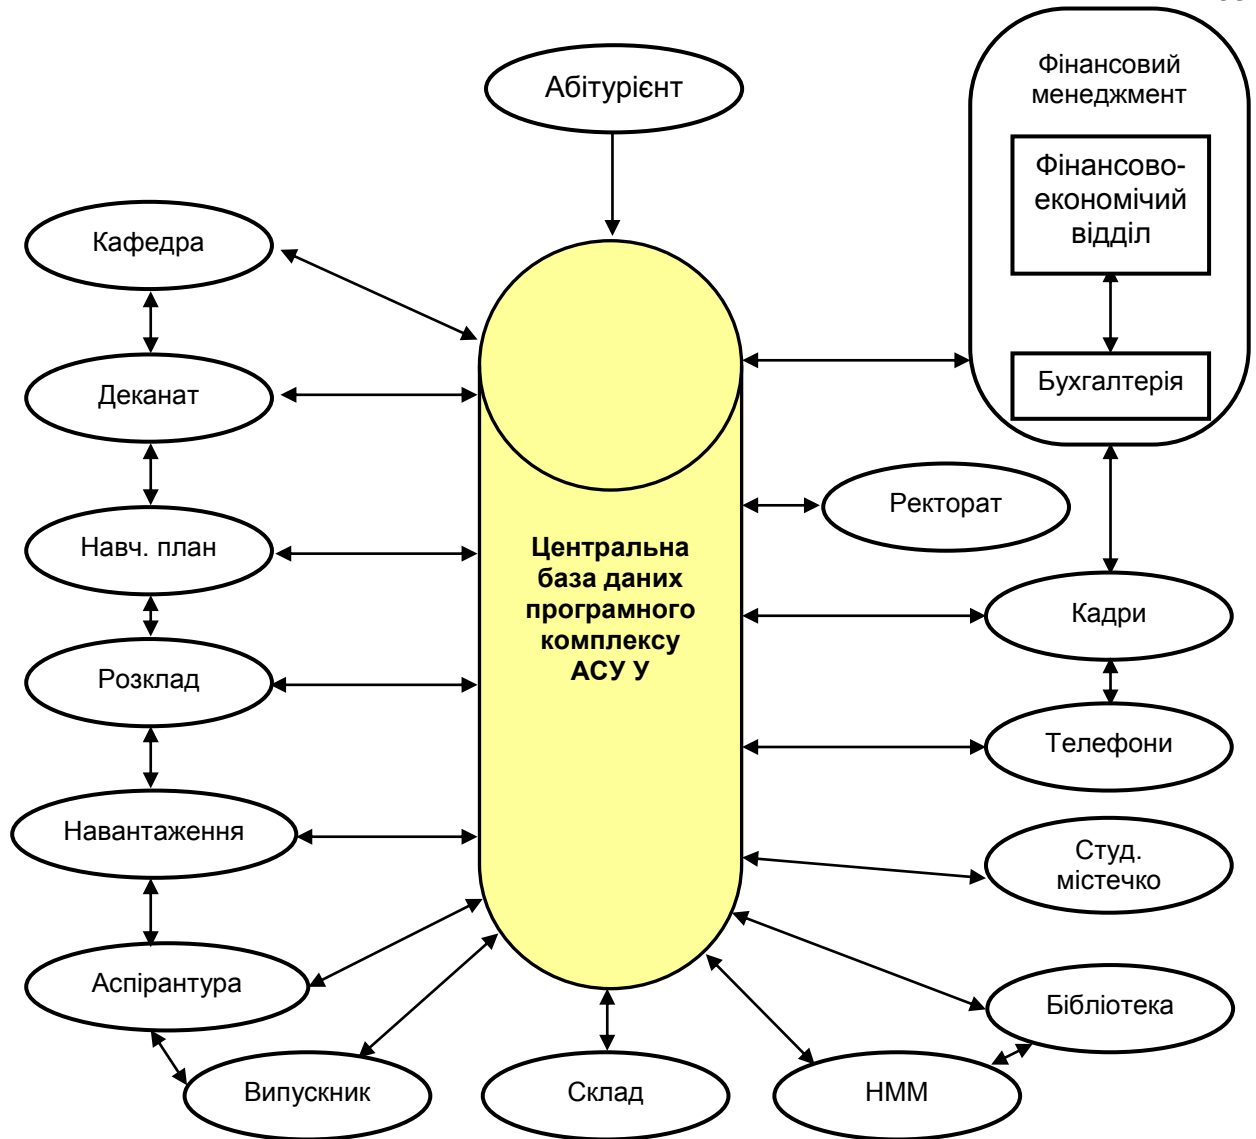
Абітурієнт

Фінансовий менеджмент

Фінансово-економічий відділ

Бухгалтерія

Кафедра

Деканат

Навч. план

Розклад

Навантаження

Аспірантура

Центральна база даних програмного комплексу АСУ У

Ректорат

Кадри

Телефони

Студ. містечко

Бібліотека

Випускник

Склад

НММ